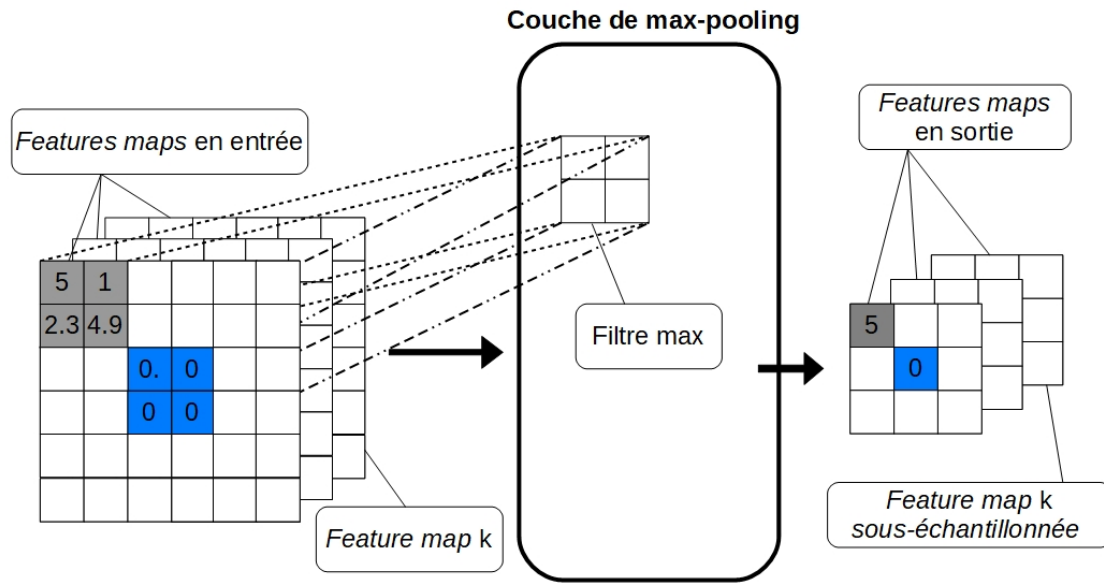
Couche de max-pooling

Features maps en entrée

| 5 | 1 | | | | |
|---|---|---|---|---|---|
| 2.3 | 4.9 | | | | |
| | | 0. | 0 | | |
| | | 0 | 0 | | |
| | | | | | |
| | | | | | |

Feature map k

Filtre max

Features maps en sortie

| 5 | | |
|---|---|---|
| | 0 | |
| | | |

Feature map k sous-échantillonnée